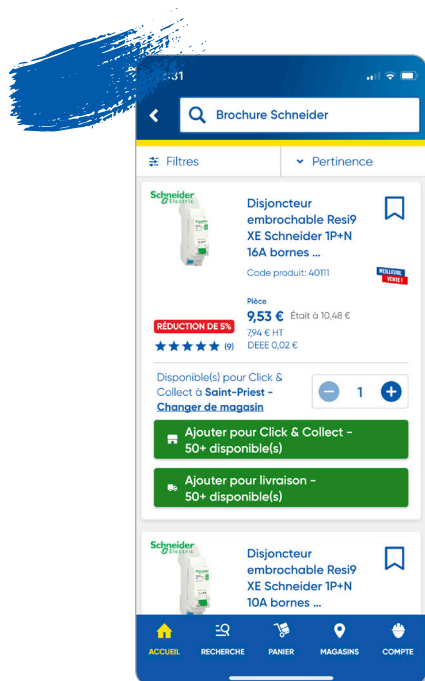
:31

Brochure Schneider

Filtres

Pertinence

Schneider Electric

Disjoncteur embrochable Resi9 XE Schneider 1P+N 16A bornes ...

Code produit: 40111

MEILLEURE VENTE !

Pièce

9,53 € Était à 10,48 €

RÉDUCTION DE 5%

7,94 € HT

(9) DEEE 0,02 €

Disponible(s) pour Click & Collect à Saint-Priest - Changer de magasin

1

Ajouter pour Click & Collect - 50+ disponible(s)

Ajouter pour livraison - 50+ disponible(s)

Schneider Electric

Disjoncteur embrochable Resi9 XE Schneider 1P+N 10A bornes ...

ACCUEIL RECHERCHE PANIER MAGASINS COMPTE